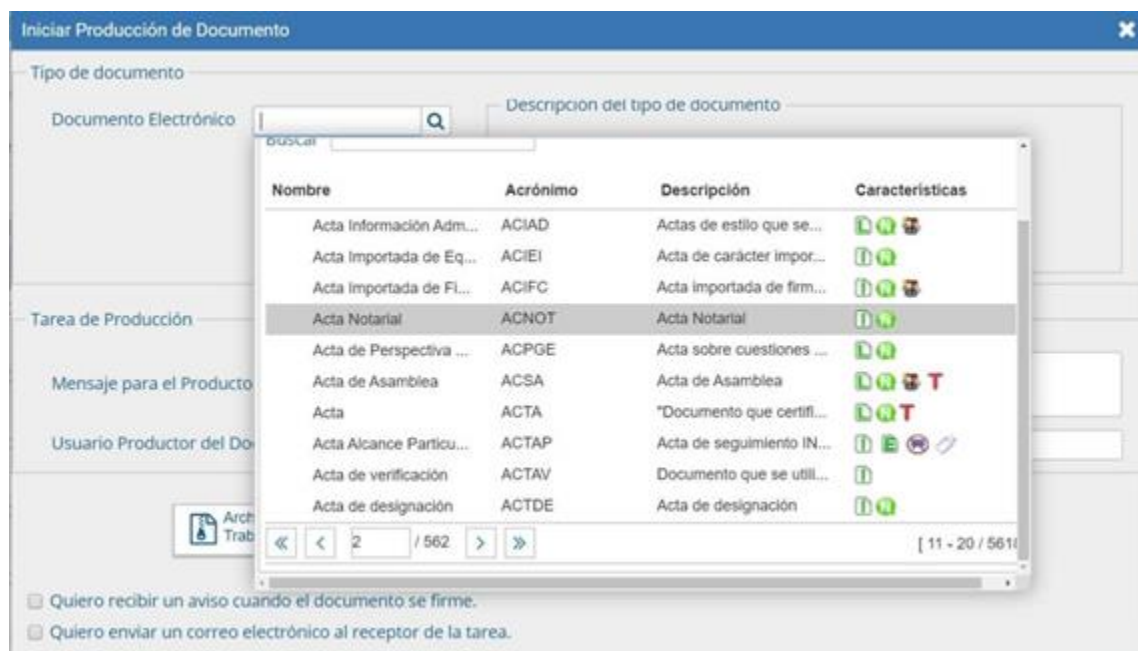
Iniciar Producción de Documento

Tipo de documento

Documento Electrónico

Descripcion del tipo de documento

Buscar

| Nombre | Acrónimo | Descripción | Características |
|---|---|---|---|
| Acta Información Adm... | ACIAD | Actas de estilo que se... | |
| Acta Importada de Eq... | ACIEI | Acta de carácter impor... | |
| Acta Importada de Fi... | ACIFC | Acta importada de firm... | |
| Acta Notarial | ACNOT | Acta Notarial | |
| Acta de Perspectiva ... | ACPGE | Acta sobre cuestiones ... | |
| Acta de Asamblea | ACSA | Acta de Asamblea | T |
| Acta | ACTA | "Documento que certifi... | T |
| Acta Alcance Particu... | ACTAP | Acta de seguimiento IN... | |
| Acta de verificación | ACTAV | Documento que se utili... | |
| Acta de designación | ACTDE | Acta de designación | |

2 / 562

[ 11 - 20 / 561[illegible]

Tarea de Producción

Mensaje para el Producto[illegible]

Usuario Productor del Do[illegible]

Arch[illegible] Trab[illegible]

Quiero recibir un aviso cuando el documento se firme.

Quiero enviar un correo electrónico al receptor de la tarea.